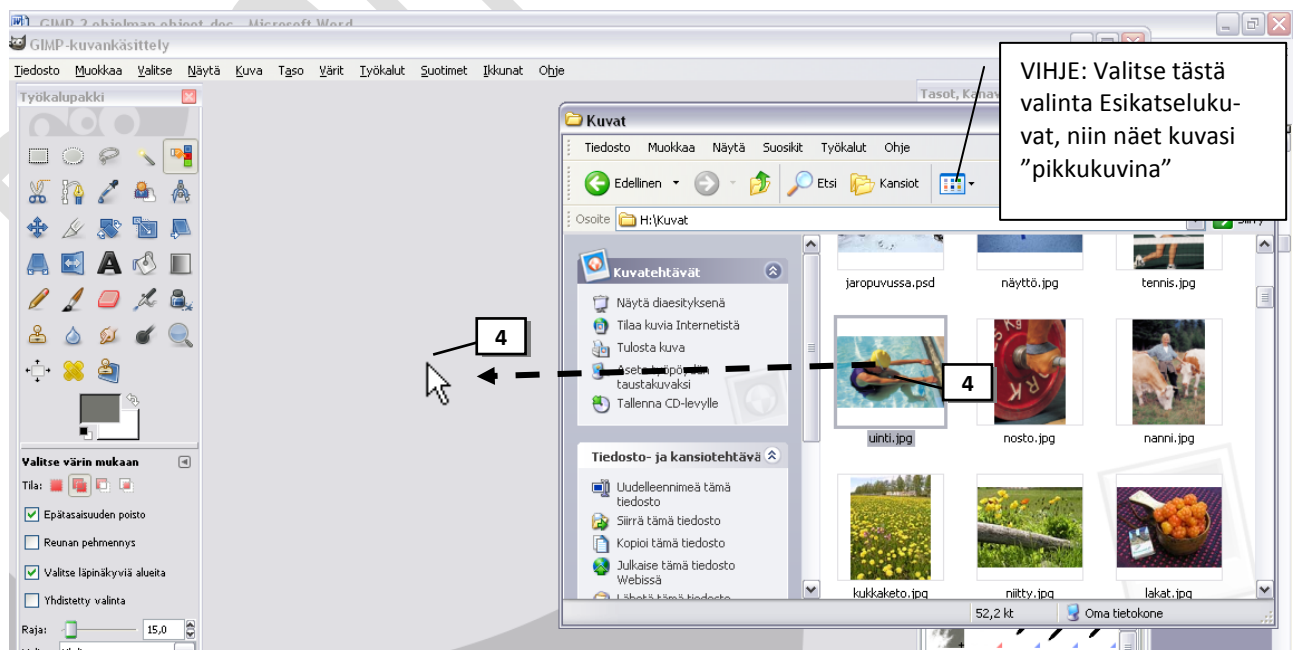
GIMP 2 ohjelman ohjeet.doc - Microsoft Word
GIMP-kuvankäsittely
Tiedosto Muokkaa Valitse Näytä Kuva Taso Värit Työkalut Suotimet Ikkunat Ohje
Työkalupakki
Tasot, Kanav

VIHJE: Valitse tästä valinta Esikatselukuvat, niin näet kuvasi "pikkukuvina"

Kuvat
Tiedosto Muokkaa Näytä Suosikit Työkalut Ohje
Edellinen Etsi Kansiot
Osoite H:\Kuvat
Siirry

Kuvatehtävät
Näytä diaesityksenä
Tilaa kuvia Internetistä
Tulosta kuva
Aseta työpöydän taustakuvaksi
Tallenna CD-levylle

Tiedosto- ja kansiotehtävä
Uudelleennimeä tämä tiedosto
Siirrä tämä tiedosto
Kopioi tämä tiedosto
Julkaise tämä tiedosto Webissä
Lähetä tämä tiedosto

jaropuvussa.psd
näyttö.jpg
tennis.jpg
uinti.jpg
nosto.jpg
nanni.jpg
kukkaketo.jpg
niitty.jpg
lakat.jpg

52,2 kt
Oma tietokone

4
4

Valitse värin mukaan
Tila:
Epätasaisuuden poisto
Reunan pehmennys
Valitse läpinäkyviä alueita
Yhdistetty valinta
Raja: 15,0